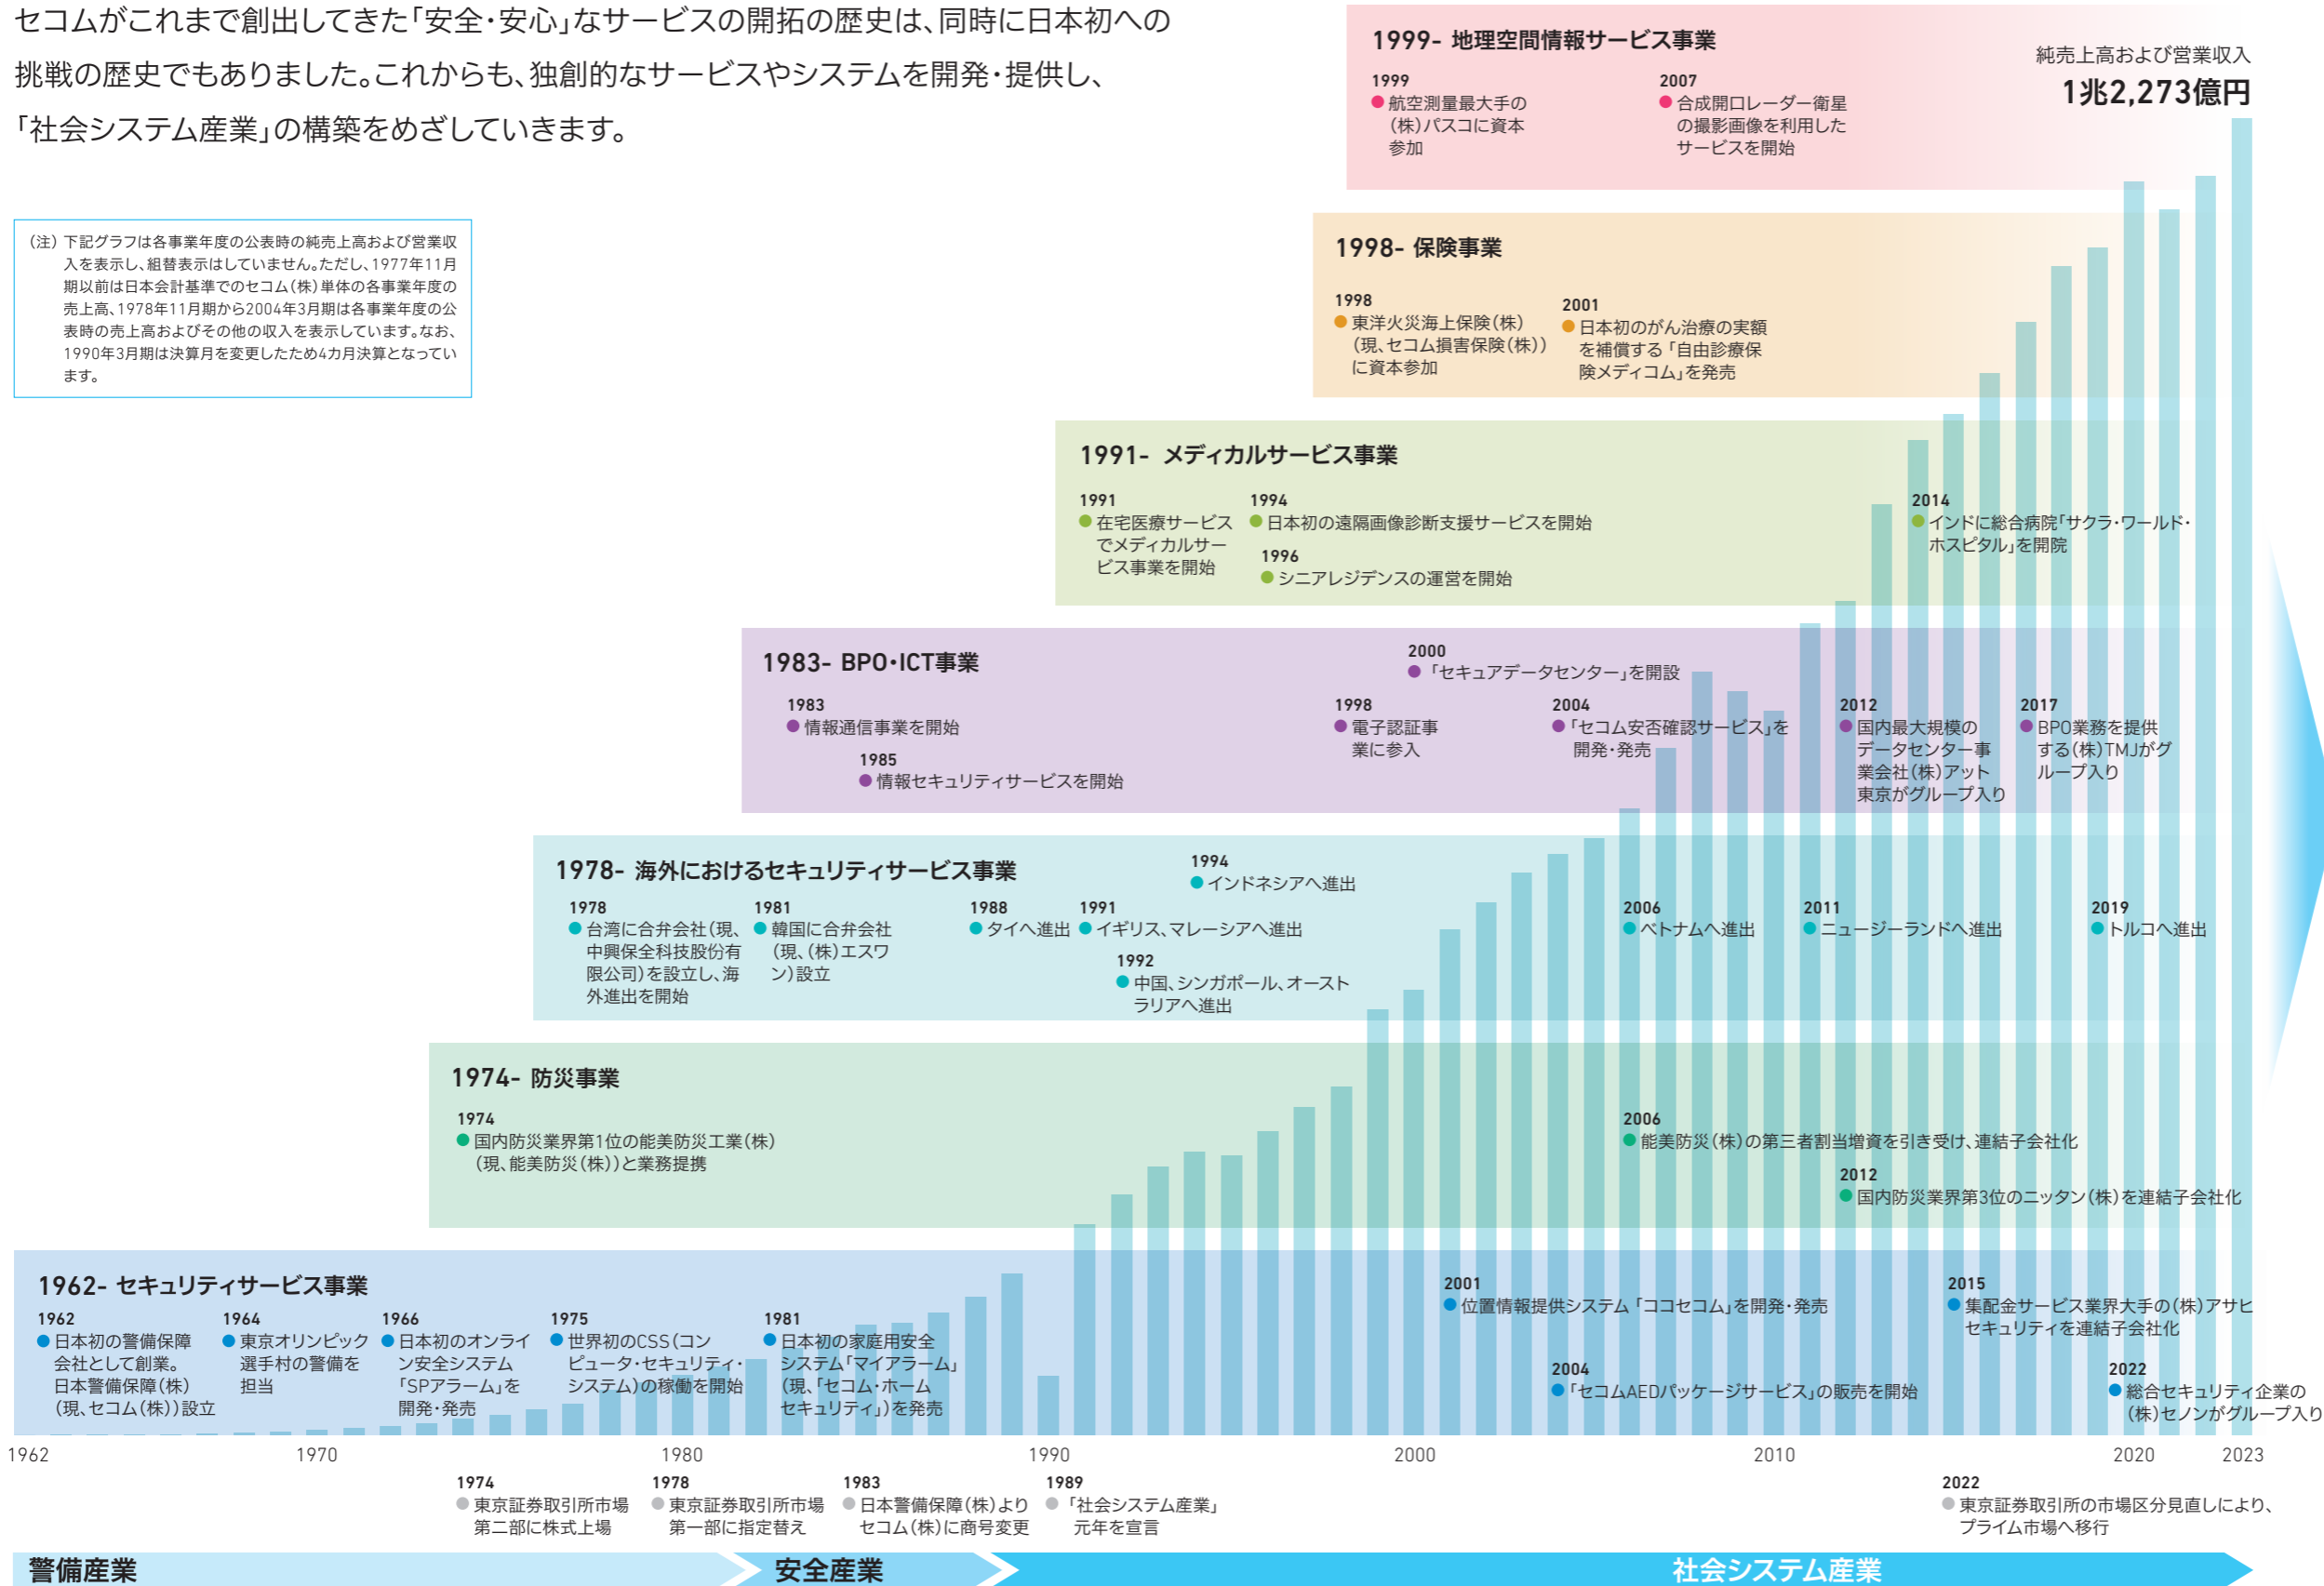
セコムがこれまで創出してきた「安全・安心」なサービスの開拓の歴史は、同時に日本初への挑戦の歴史でもありました。これからも、独創的なサービスやシステムを開発・提供し、「社会システム産業」の構築をめざしていきます。

(注) 下記グラフは各事業年度の公表時の純売上高および営業収入を表示し、組替表示はしていません。ただし、1977年11月期以前は日本会計基準でのセコム(株)単体の各事業年度の売上高、1978年11月期から2004年3月期は各事業年度の公表時の売上高およびその他の収入を表示しています。なお、1990年3月期は決算月を変更したため4カ月決算となっています。

1999- 地理空間情報サービス事業
1999
● 航空測量最大手の(株)パスコに資本参加
2007
● 合成開口レーダー衛星の撮影画像を利用したサービスを開始

純売上高および営業収入
1兆2,273億円

1998- 保険事業
1998
● 東洋火災海上保険(株)(現、セコム損害保険(株))に資本参加
2001
● 日本初のがん治療の実額を補償する「自由診療保険メディコム」を発売

1991- メディカルサービス事業
1991
● 在宅医療サービスでメディカルサービス事業を開始
1994
● 日本初の遠隔画像診断支援サービスを開始
1996
● シニアレジデンスの運営を開始
2014
● インドに総合病院「サクラ・ワールド・ホスピタル」を開院

1983- BPO・ICT事業
1983
● 情報通信事業を開始
1985
● 情報セキュリティサービスを開始
1998
● 電子認証事業に参入
2000
● 「セキュアデータセンター」を開設
2004
● 「セコム安否確認サービス」を開発・発売
2012
● 国内最大規模のデータセンター事業会社(株)アット東京がグループ入り
2017
● BPO業務を提供する(株)TMJがグループ入り

1978- 海外におけるセキュリティサービス事業
1978
● 台湾に合弁会社(現、中興保全科技股份有限公司)を設立し、海外進出を開始
1981
● 韓国に合弁会社(現、(株)エスワン)設立
1988
● タイへ進出
1991
● イギリス、マレーシアへ進出
1992
● 中国、シンガポール、オーストラリアへ進出
1994
● インドネシアへ進出
2006
● ベトナムへ進出
2011
● ニュージーランドへ進出
2019
● トルコへ進出

1974- 防災事業
1974
● 国内防災業界第1位の能美防災工業(株)(現、能美防災(株))と業務提携
2006
● 能美防災(株)の第三者割当増資を引き受け、連結子会社化
2012
● 国内防災業界第3位のニッタン(株)を連結子会社化

1962- セキュリティサービス事業
1962
● 日本初の警備保障会社として創業。日本警備保障(株)(現、セコム(株))設立
1964
● 東京オリンピック選手村の警備を担当
1966
● 日本初のオンライン安全システム「SPアラーム」を開発・発売
1975
● 世界初のCSS(コンピュータ・セキュリティ・システム)の稼働を開始
1981
● 日本初の家庭用安全システム「マイアラーム」(現、「セコム・ホームセキュリティ」)を発売
2001
● 位置情報提供システム「ココセコム」を開発・発売
2004
● 「セコムAEDパッケージサービス」の販売を開始
2015
● 集配金サービス業界大手の(株)アサヒセキュリティを連結子会社化
2022
● 総合セキュリティ企業の(株)セノンがグループ入り

1962 1970 1980 1990 2000 2010 2020 2023

1974
● 東京証券取引所市場第二部に株式上場
1978
● 東京証券取引所市場第一部に指定替え
1983
● 日本警備保障(株)よりセコム(株)に商号変更
1989
● 「社会システム産業」元年を宣言
2022
● 東京証券取引所の市場区分見直しにより、プライム市場へ移行

警備産業
安全産業
社会システム産業